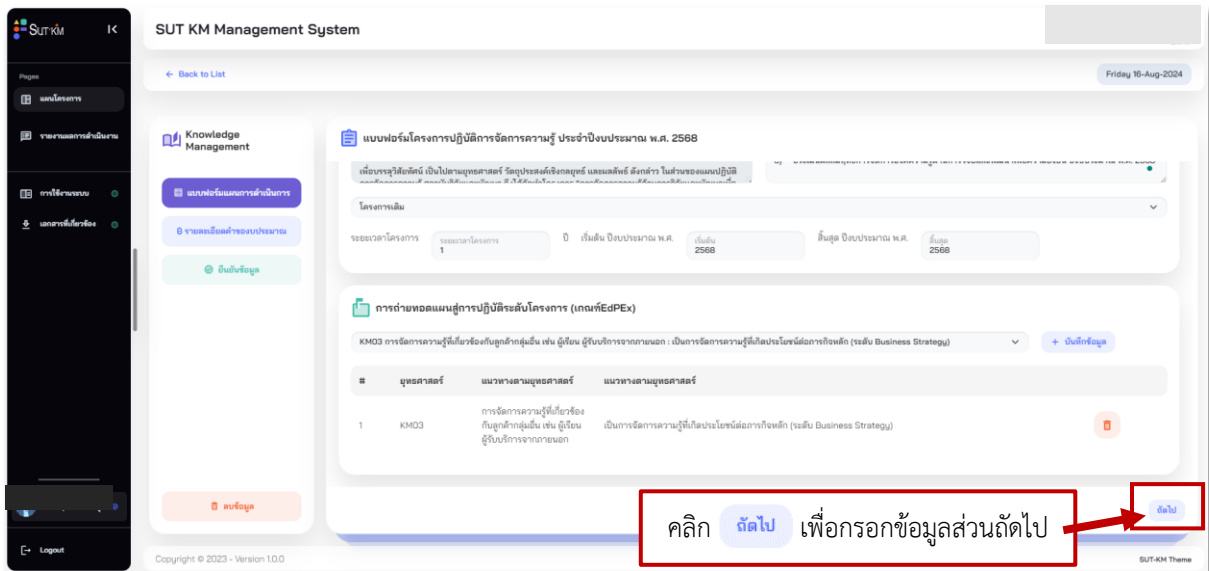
SUT-KM

Pages

แผนโครงการ

รายงานผลการดำเนินงาน

การใช้งานระบบ

เอกสารที่เกี่ยวข้อง

Logout

SUT KM Management System

← Back to List

Friday 16-Aug-2024

Knowledge Management

แบบฟอร์มแผนการดำเนินการ

รายละเอียดค่าของบประมาณ

ยืนยันข้อมูล

ลบข้อมูล

แบบฟอร์มโครงการปฏิบัติการจัดการความรู้ ประจำปีงบประมาณ พ.ศ. 2568

เพื่อบรรลุวิสัยทัศน์ เป็นไปตามยุทธศาสตร์ วัตถุประสงค์เชิงกลยุทธ์ และผลลัพธ์ ดังกล่าว ในส่วนของแผนปฏิบัติ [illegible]

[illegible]

โครงการเดิม

ระยะเวลาโครงการ

ระยะเวลาโครงการ
1

ปี

เริ่มต้น ปีงบประมาณ พ.ศ.

เริ่มต้น
2568

สิ้นสุด ปีงบประมาณ พ.ศ.

สิ้นสุด
2568

การถ่ายทอดแผนสู่การปฏิบัติระดับโครงการ (เกณฑ์EdPEx)

KM03 การจัดการความรู้ที่เกี่ยวข้องกับลูกค้ากลุ่มอื่น เช่น ผู้เรียน ผู้รับบริการจากภายนอก : เป็นการจัดการความรู้ที่เกิดประโยชน์ต่อการกิจหลัก (ระดับ Business Strategy)

+ บันทึกข้อมูล

| # | ยุทธศาสตร์ | แนวทางตามยุทธศาสตร์ | แนวทางตามยุทธศาสตร์ |
|---|---|---|---|
| 1 | KM03 | การจัดการความรู้ที่เกี่ยวข้องกับลูกค้ากลุ่มอื่น เช่น ผู้เรียน ผู้รับบริการจากภายนอก | เป็นการจัดการความรู้ที่เกิดประโยชน์ต่อการกิจหลัก (ระดับ Business Strategy) |

คลิก ถัดไป เพื่อกรอกข้อมูลส่วนถัดไป

ถัดไป

Copyright © 2023 - Version 1.0.0

SUT-KM Theme